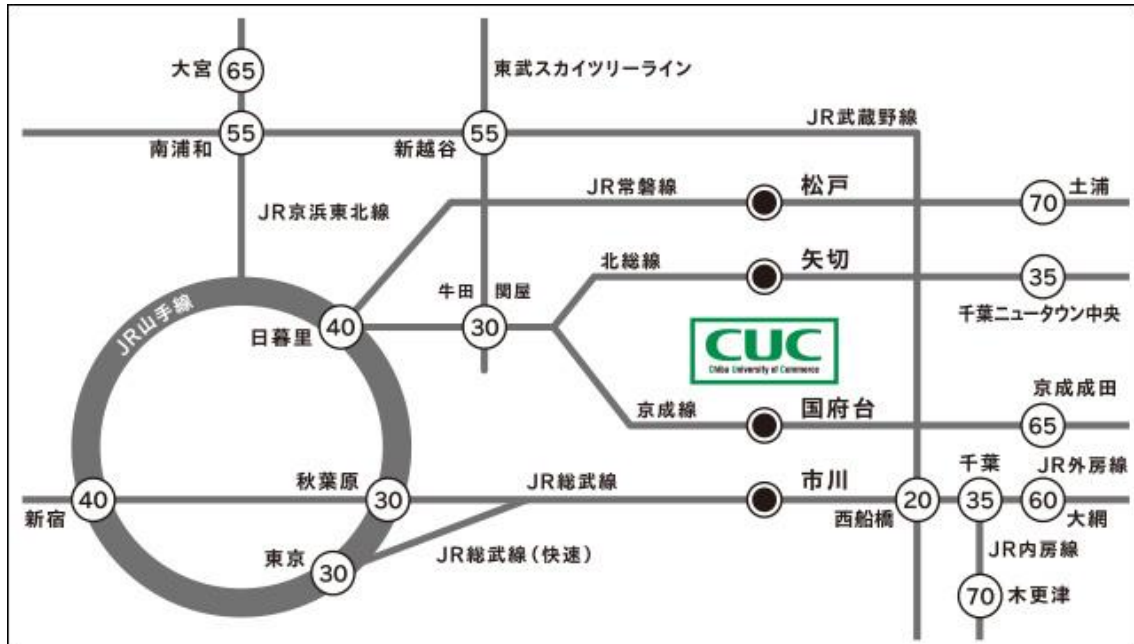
大宮 65
東武スカイツリーライン
南浦和 55
新越谷 55
JR武蔵野線
JR常磐線
松戸
70 土浦
JR京浜東北線
北総線
矢切
35 千葉ニュータウン中央
JR山手線
牛田 関屋
日暮里 40
30
CUC
Chiba University of Commerce
京成成田
京成線
国府台
65
千葉
JR外房線
秋葉原 30
JR総武線
市川
新宿 40
西船橋 20
35
60 大網
東京 30
JR総武線（快速）
JR内房線
70 木更津